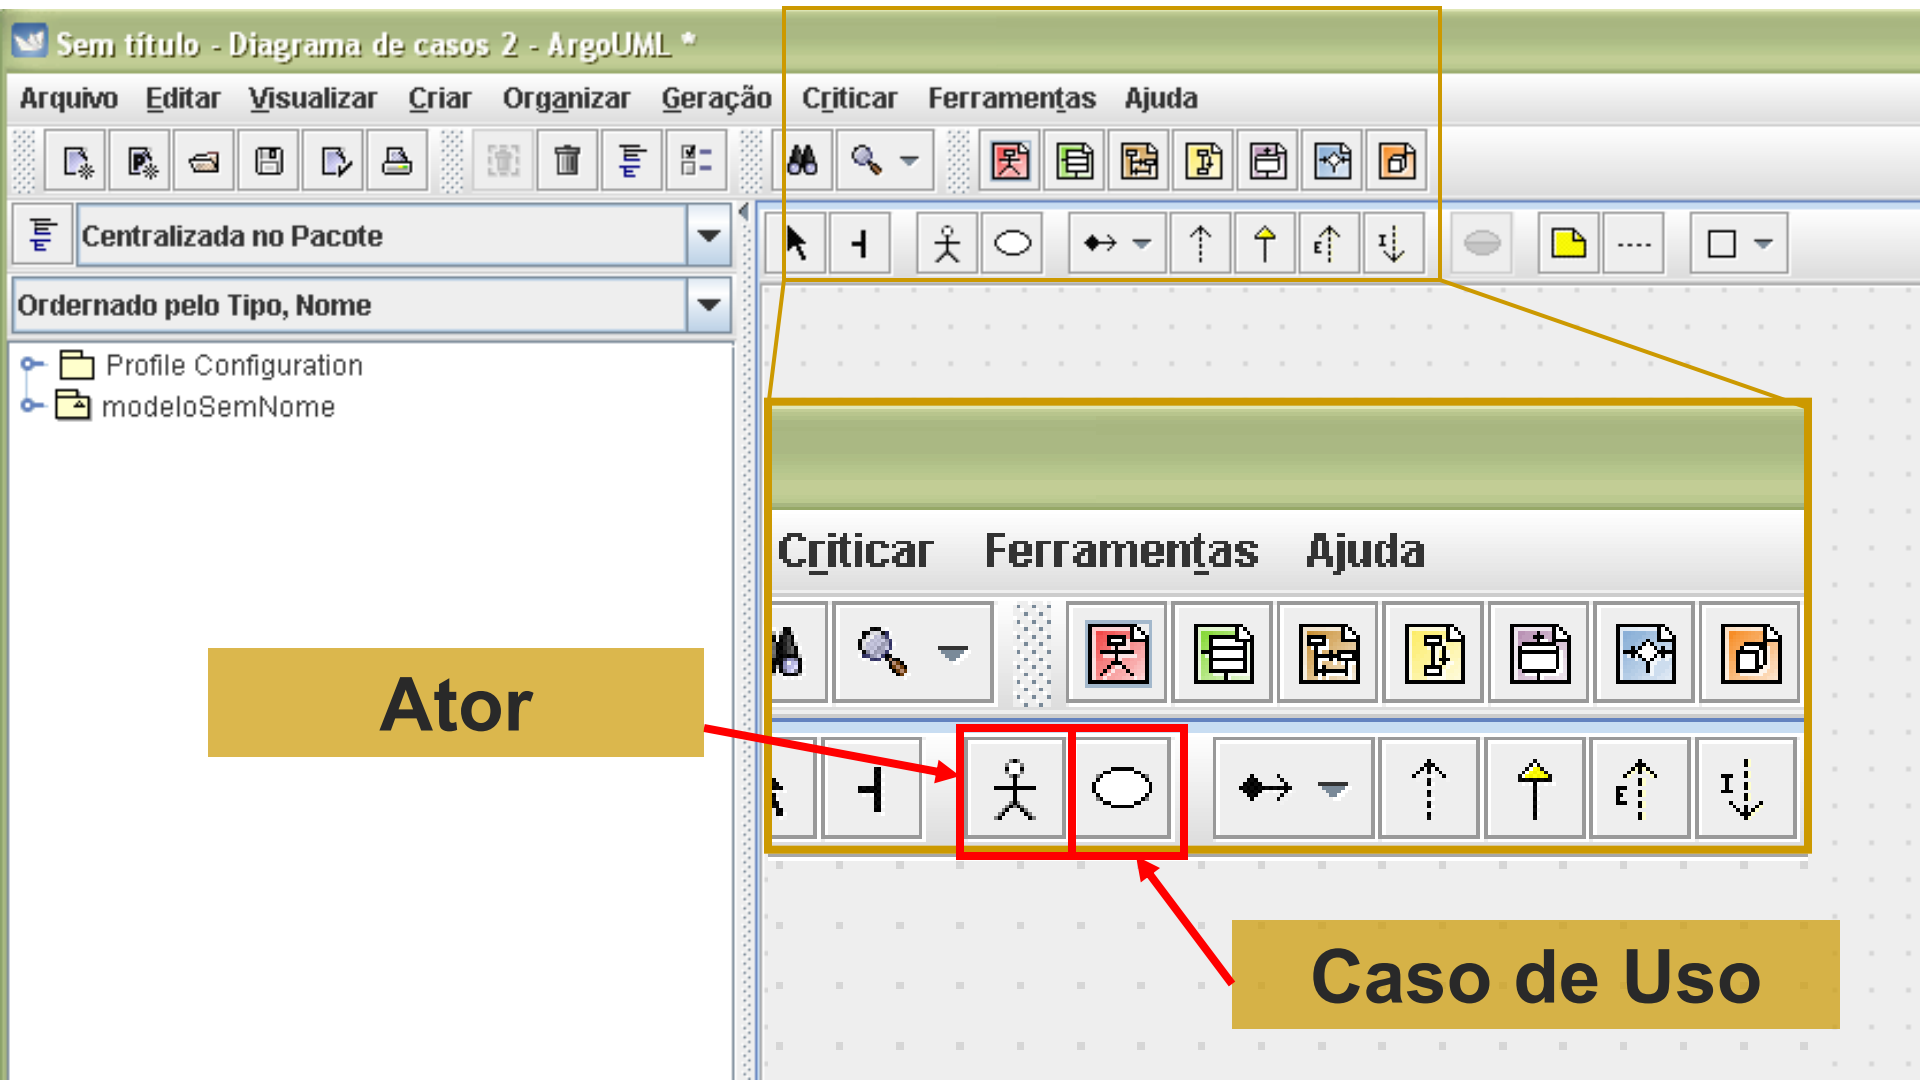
Sem título - Diagrama de casos 2 - ArgoUML *

Arquivo Editar Visualizar Criar Organizar Geração Criticar Ferramentas Ajuda

Centralizada no Pacote

Ordernado pelo Tipo, Nome

Profile Configuration
modeloSemNome

Criticar Ferramentas Ajuda

Ator

Caso de Uso